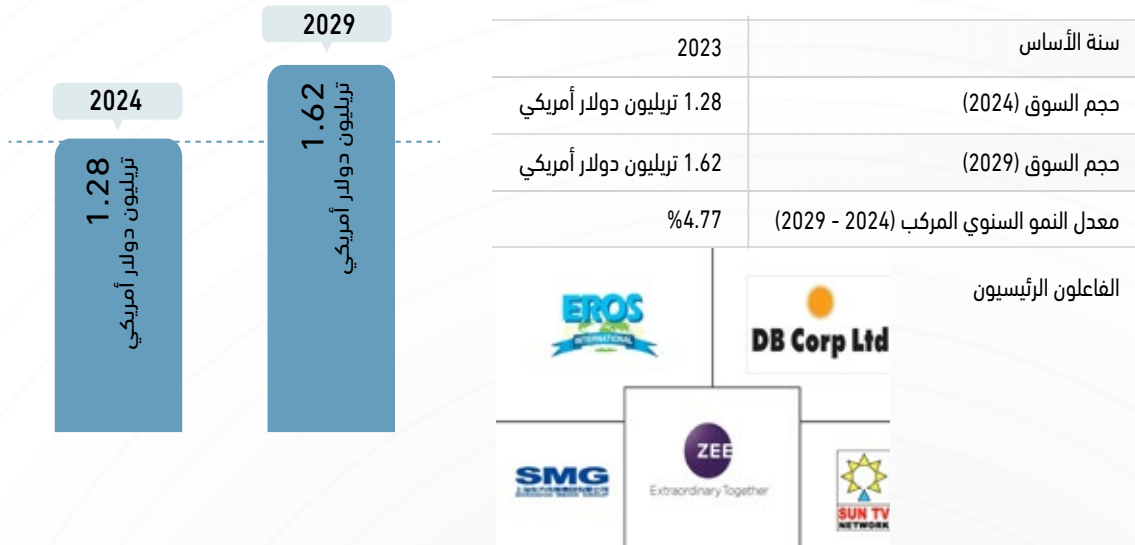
2029

1.62
تريليون دولار أمريكي

2024

1.28
تريليون دولار أمريكي

| سنة الأساس | 2023 |
|---|---|
| حجم السوق (2024) | 1.28 تريليون دولار أمريكي |
| حجم السوق (2029) | 1.62 تريليون دولار أمريكي |
| معدل النمو السنوي المركب (2024 - 2029) | %4.77 |
| الفاعلون الرئيسيون | |

EROS INTERNATIONAL

DB Corp Ltd

SMG

ZEE
Extraordinary Together

SUN TV NETWORK